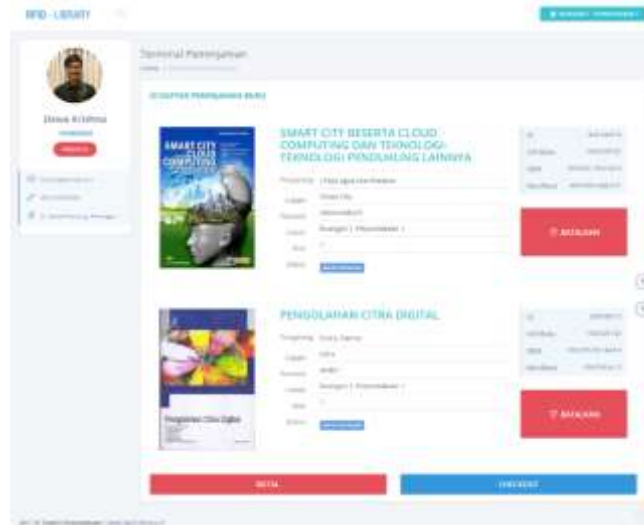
RFID - LIBRARY

Dewa Krishna

Terminal Peminjaman

SMART CITY BESERTA CLOUD COMPUTING DAN TEKNOLOGI-TEKNOLOGI PENDUKUNG LAINNYA

SMART CITY CLOUD COMPUTING

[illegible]

BATALKAN

PENGOLAHAN CITRA DIGITAL

Pengolahan Citra Digital

BATALKAN

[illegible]

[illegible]